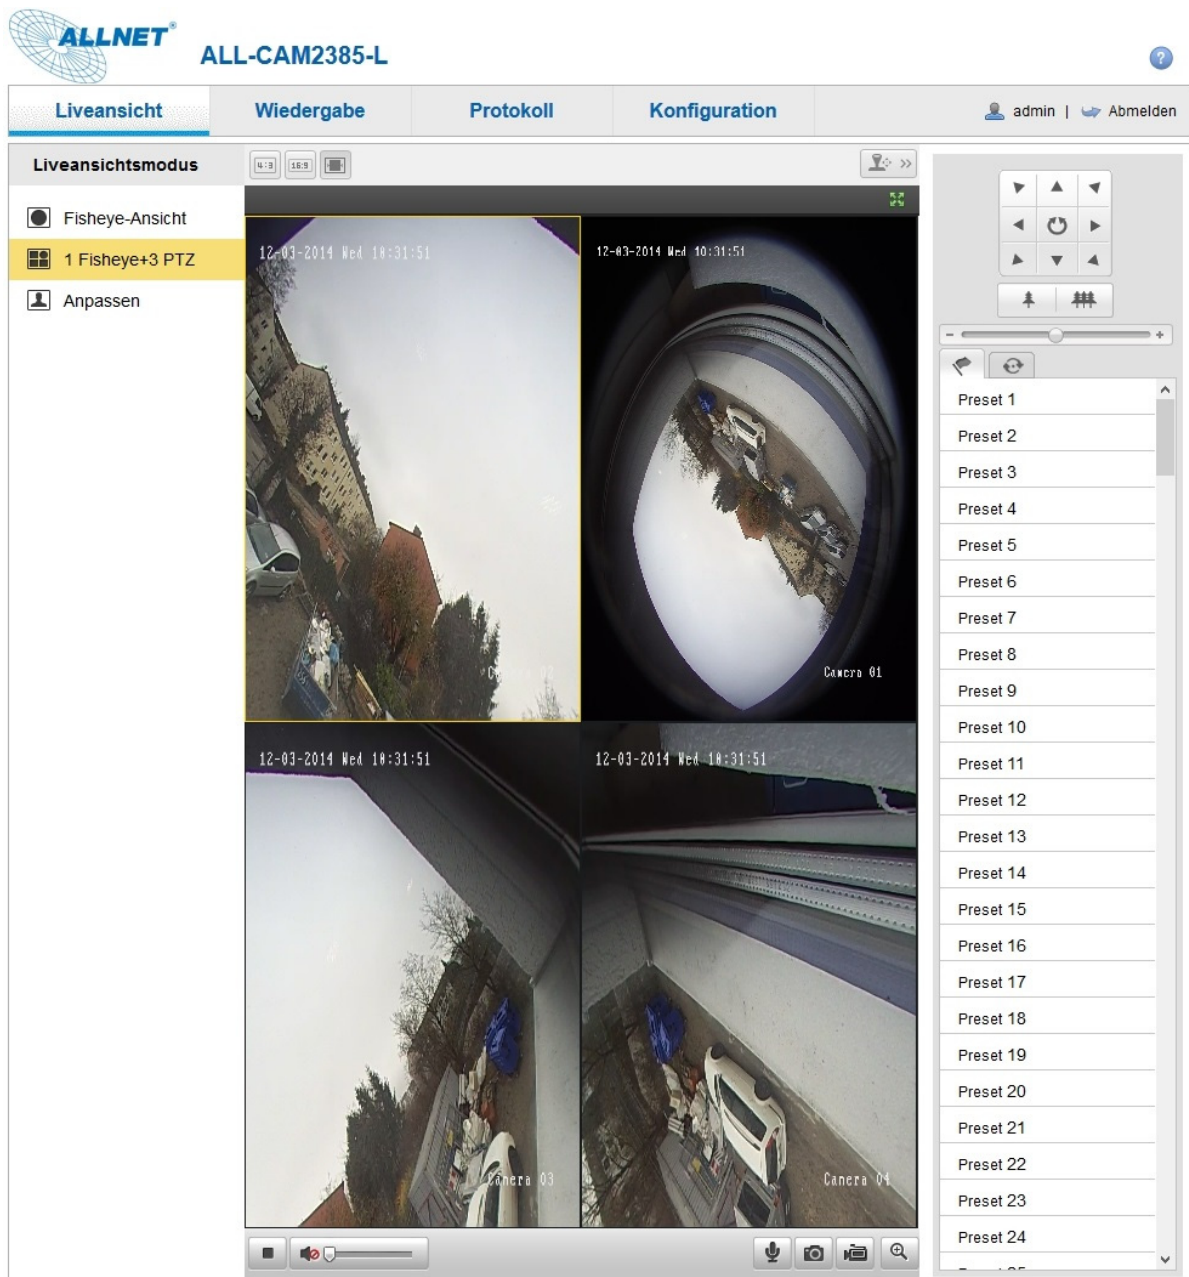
ALLNET®
ALL-CAM2385-L

?

Liveansicht | Wiedergabe | Protokoll | Konfiguration | admin | Abmelden

Liveansichtsmodus

Fisheye-Ansicht
1 Fisheye+3 PTZ
Anpassen

4:3 16:9

12-03-2014 Wed 10:31:51
Camera 02

12-03-2014 Wed 10:31:51
Camera 01

12-03-2014 Wed 10:31:51
Camera 03

12-03-2014 Wed 10:31:51
Camera 04

Preset 1
Preset 2
Preset 3
Preset 4
Preset 5
Preset 6
Preset 7
Preset 8
Preset 9
Preset 10
Preset 11
Preset 12
Preset 13
Preset 14
Preset 15
Preset 16
Preset 17
Preset 18
Preset 19
Preset 20
Preset 21
Preset 22
Preset 23
Preset 24
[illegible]